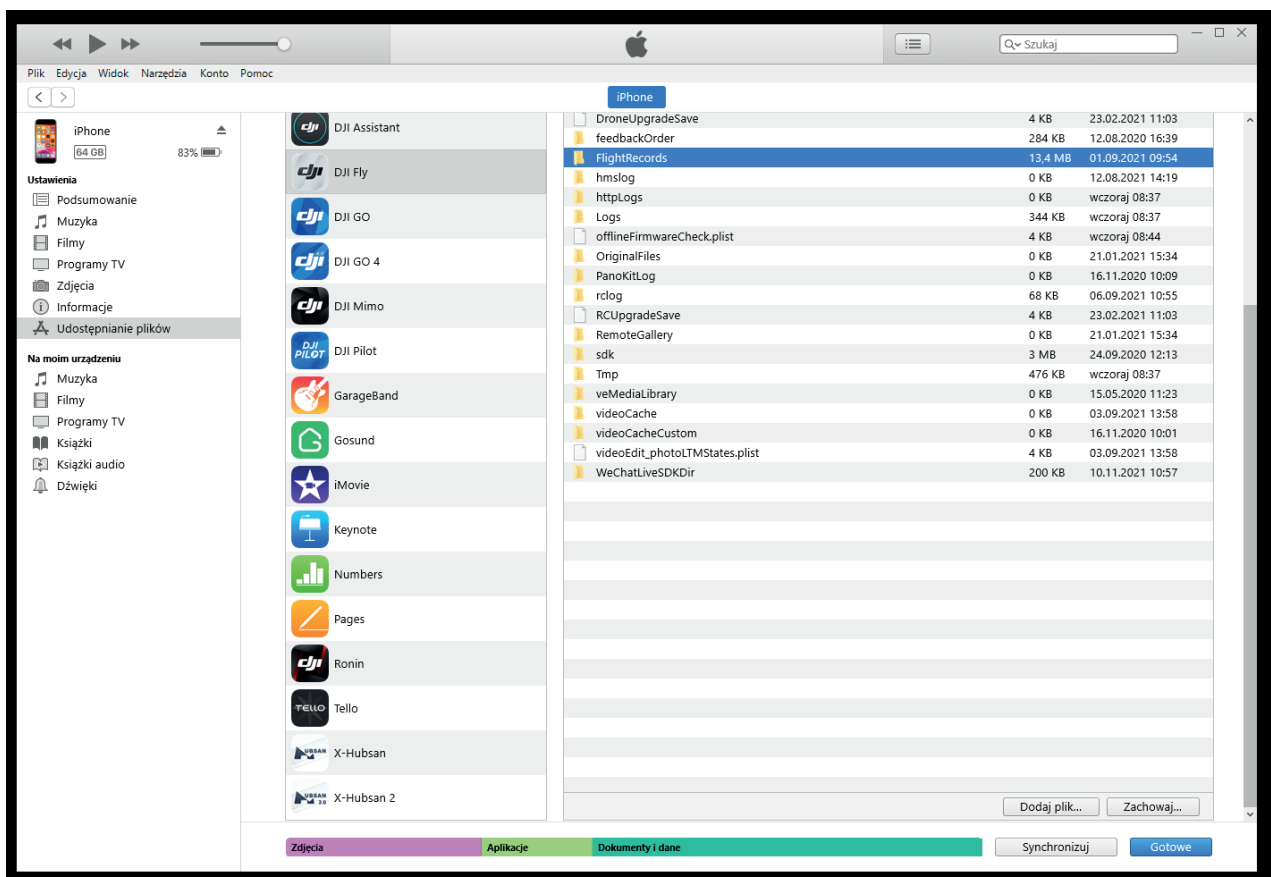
Szukaj

Plik Edycja Widok Narzędzia Konto Pomoc

iPhone

iPhone
64 GB 83%

Ustawienia
Podsumowanie
Muzyka
Filmy
Programy TV
Zdjęcia
Informacje
Udostępnianie plików

Na moim urządzeniu
Muzyka
Filmy
Programy TV
Książki
Książki audio
Dźwięki

DJI Assistant
DJI Fly
DJI GO
DJI GO 4
DJI Mimo
DJI Pilot
GarageBand
Gosund
iMovie
Keynote
Numbers
Pages
Ronin
Tello
X-Hubsan
X-Hubsan 2

| | | |
|---|---|---|
| DroneUpgradeSave | 4 KB | 23.02.2021 11:03 |
| feedbackOrder | 284 KB | 12.08.2020 16:39 |
| FlightRecords | 13,4 MB | 01.09.2021 09:54 |
| hmslog | 0 KB | 12.08.2021 14:19 |
| httpLogs | 0 KB | wczoraj 08:37 |
| Logs | 344 KB | wczoraj 08:37 |
| offlineFirmwareCheck.plist | 4 KB | wczoraj 08:44 |
| OriginalFiles | 0 KB | 21.01.2021 15:34 |
| PanoKitLog | 0 KB | 16.11.2020 10:09 |
| rclog | 68 KB | 06.09.2021 10:55 |
| RCUpgradeSave | 4 KB | 23.02.2021 11:03 |
| RemoteGallery | 0 KB | 21.01.2021 15:34 |
| sdk | 3 MB | 24.09.2020 12:13 |
| Tmp | 476 KB | wczoraj 08:37 |
| veMediaLibrary | 0 KB | 15.05.2020 11:23 |
| videoCache | 0 KB | 03.09.2021 13:58 |
| videoCacheCustom | 0 KB | 16.11.2020 10:01 |
| videoEdit_photoLTMStates.plist | 4 KB | 03.09.2021 13:58 |
| WeChatLiveSDKDir | 200 KB | 10.11.2021 10:57 |

Dodaj plik... Zachowaj...

Zdjęcia Aplikacje Dokumenty i dane
Synchronizuj Gotowe